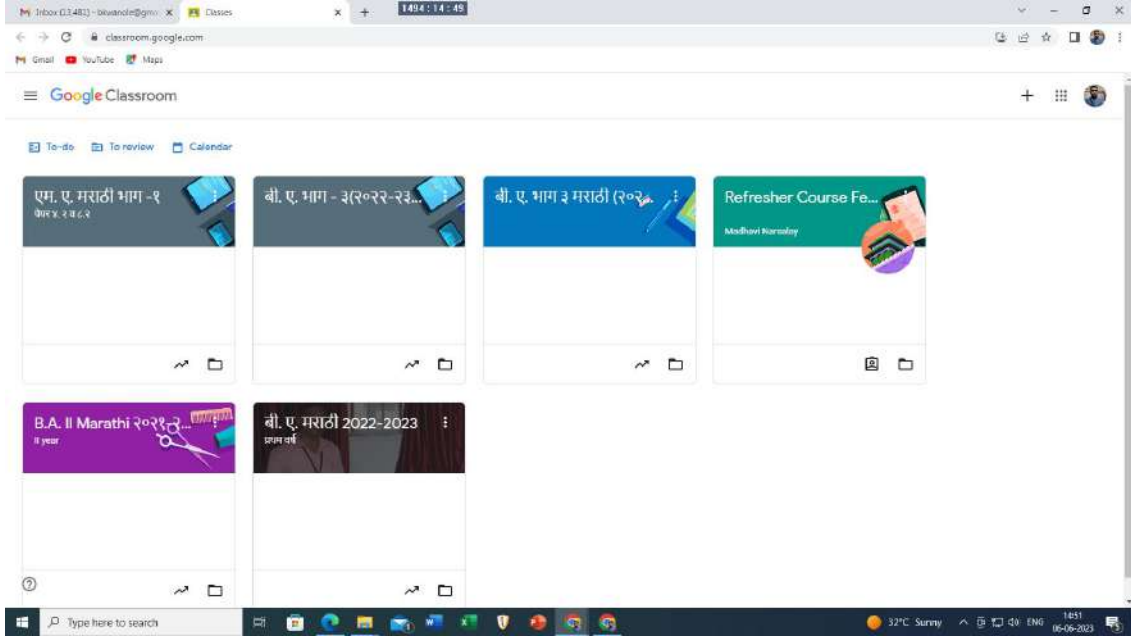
Inbox (13,483) - bkwanole@gm... ×
Classes ×
+
1494 : 14 : 49

classroom.google.com

Gmail YouTube Maps

Google Classroom

To-do
To review
Calendar

एम. ए. मराठी भाग -१
पेपर ५, ६ व ८.२

बी. ए. भाग - ३(२०२२-२३...

बी. ए. भाग ३ मराठी (२०२...

Refresher Course Fe...
Madhavi Narsalay

B.A. II Marathi २०२२-२...
II year

बी. ए. मराठी 2022-2023
प्रथम वर्ष

Type here to search

32°C Sunny
ENG
14:51
06-06-2023